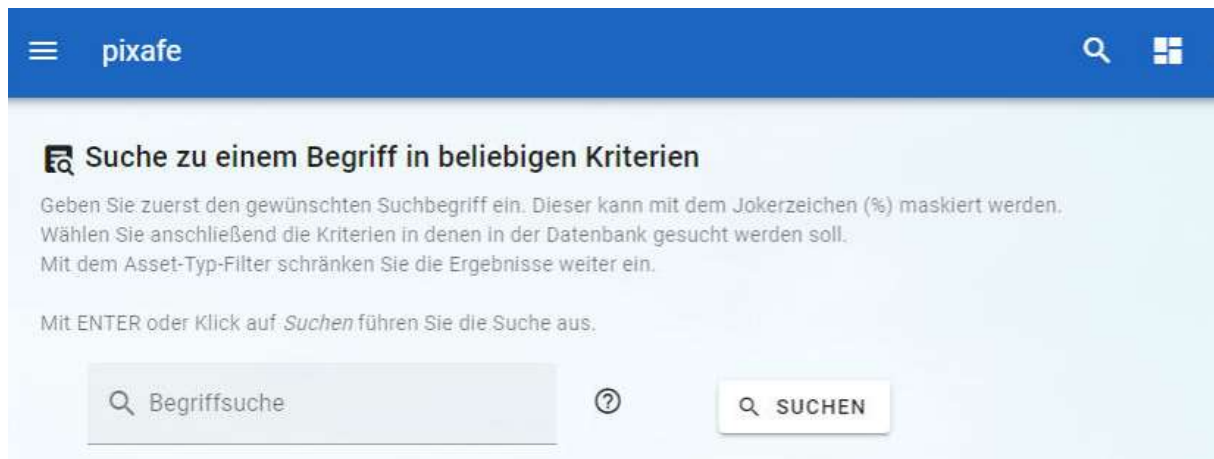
pixafe

Suche zu einem Begriff in beliebigen Kriterien

Geben Sie zuerst den gewünschten Suchbegriff ein. Dieser kann mit dem Jokerzeichen (%) maskiert werden.
Wählen Sie anschließend die Kriterien in denen in der Datenbank gesucht werden soll.
Mit dem Asset-Typ-Filter schränken Sie die Ergebnisse weiter ein.

Mit ENTER oder Klick auf *Suchen* führen Sie die Suche aus.

Begriffsuche

SUCHEN